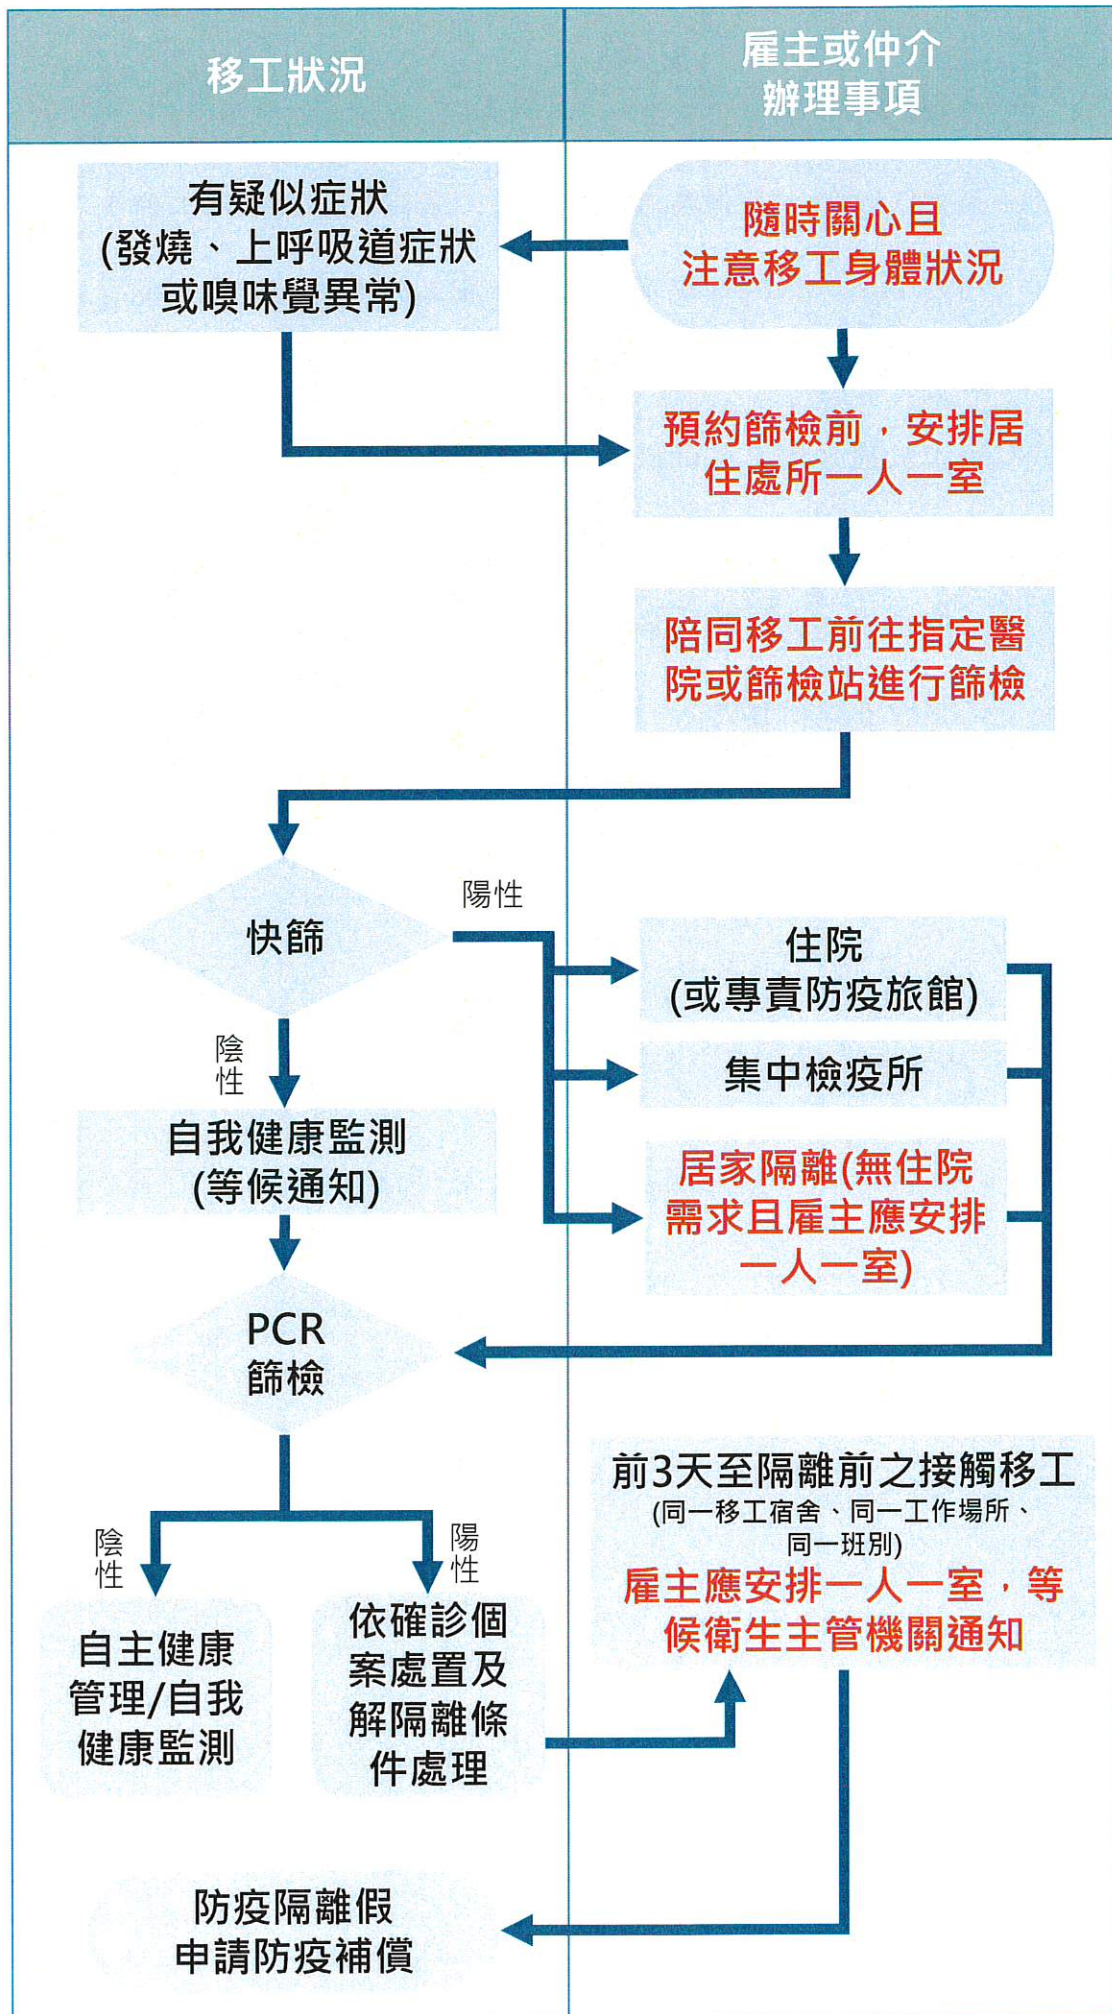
移工狀況

雇主或仲介辦理事項

有疑似症狀 (發燒、上呼吸道症狀或嗅味覺異常)

隨時關心且注意移工身體狀況

預約篩檢前，安排居住處所一人一室

陪同移工前往指定醫院或篩檢站進行篩檢

快篩

陽性

住院 (或專責防疫旅館)

集中檢疫所

居家隔離(無住院需求且雇主應安排一人一室)

陰性

自我健康監測 (等候通知)

PCR 篩檢

陰性

陽性

自主健康管理/自我健康監測

依確診個案處置及解隔離條件處理

前3天至隔離前之接觸移工
(同一移工宿舍、同一工作場所、同一班別)
雇主應安排一人一室，等候衛生主管機關通知

防疫隔離假
申請防疫補償